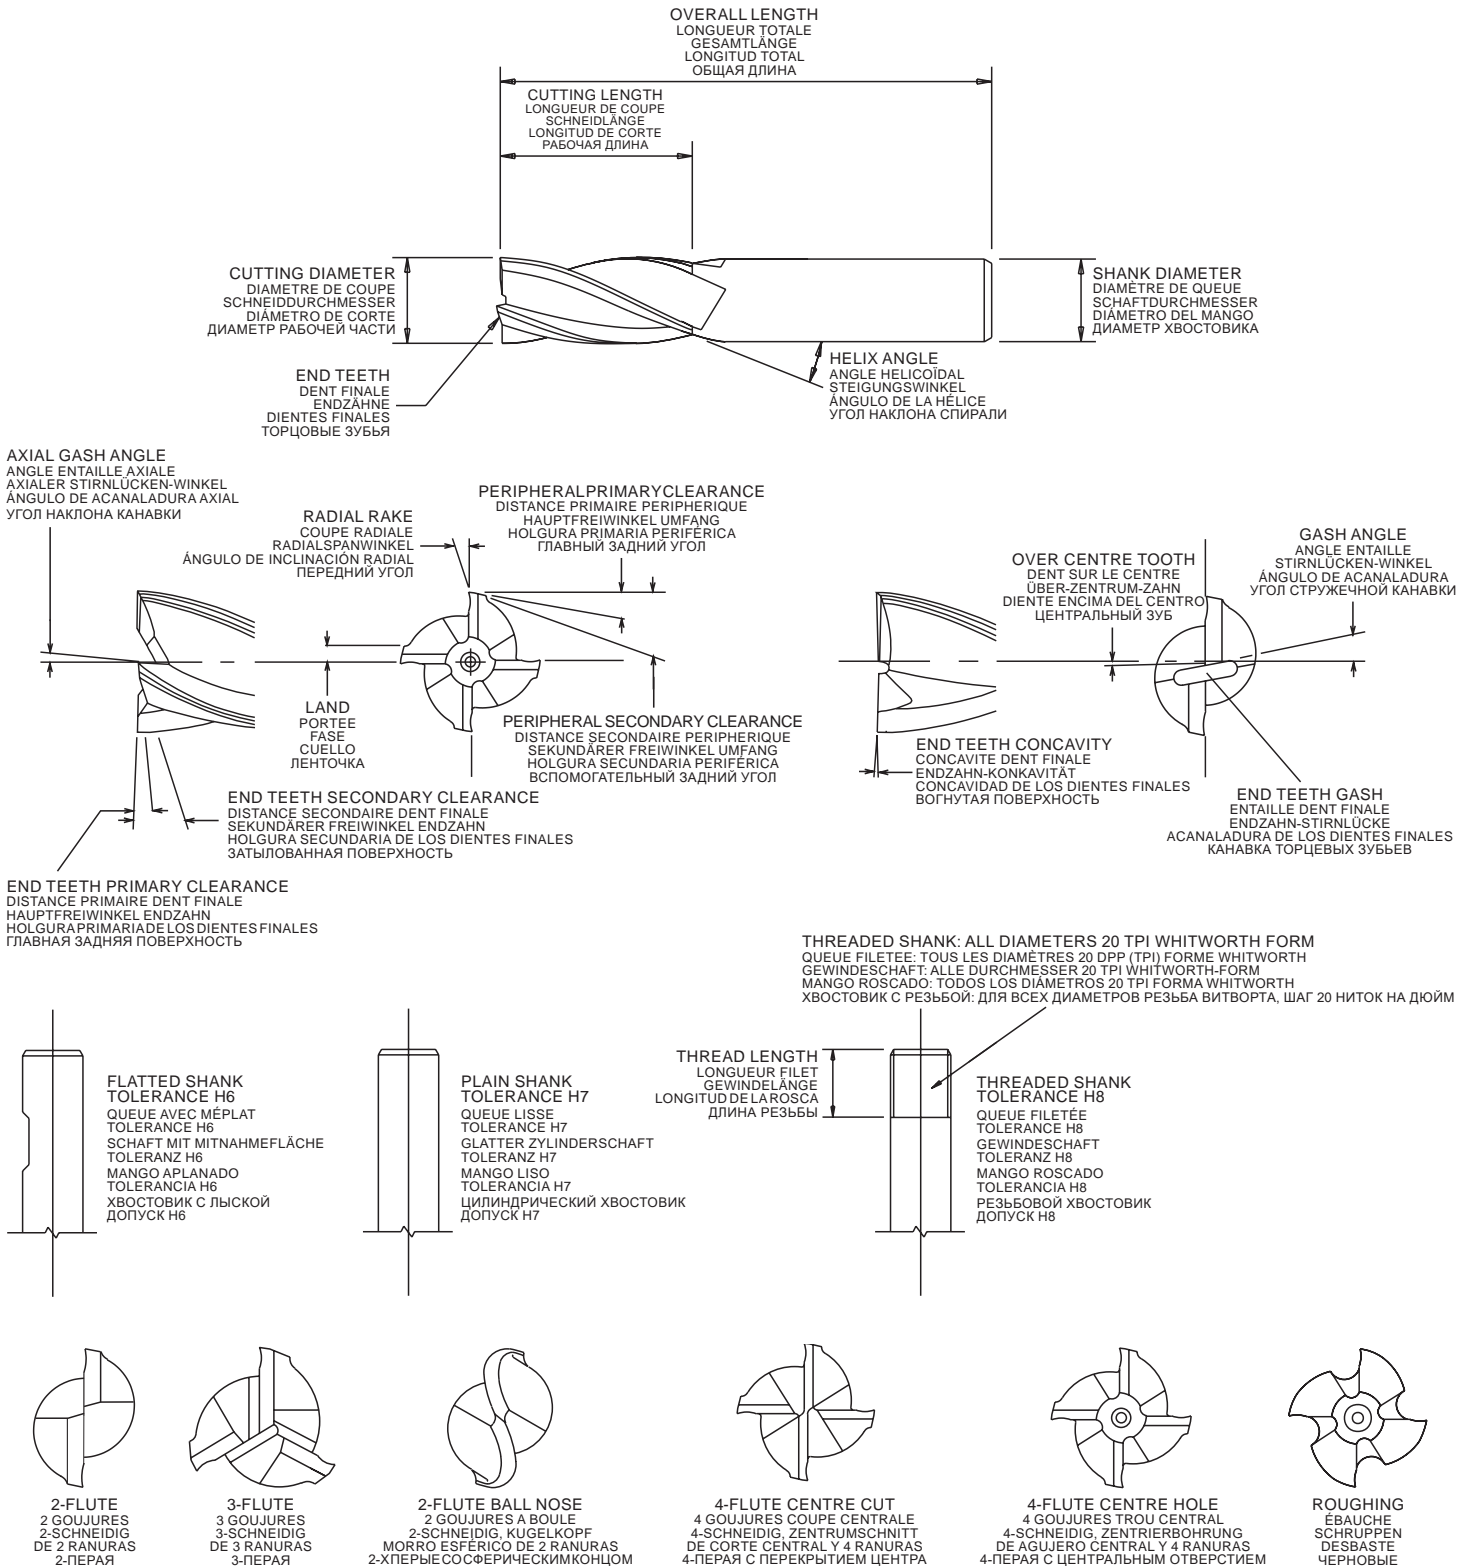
OVERALL LENGTH
LONGUEUR TOTALE
GESAMTLÄNGE
LONGITUD TOTAL
ОБЩАЯ ДЛИНА

CUTTING LENGTH
LONGUEUR DE COUPE
SCHNEIDLÄNGE
LONGITUD DE CORTE
РАБОЧАЯ ДЛИНА

CUTTING DIAMETER
DIAMETRE DE COUPE
SCHNEIDDURCHMESSER
DIÁMETRO DE CORTE
ДИАМЕТР РАБОЧЕЙ ЧАСТИ

SHANK DIAMETER
DIAMÈTRE DE QUEUE
SCHAFTDURCHMESSER
DIÁMETRO DEL MANGO
ДИАМЕТР ХВОСТОВИКА

END TEETH
DENT FINALE
ENDZÄHNE
DIENTES FINALES
ТОРЦОВЫЕ ЗУБЬЯ

HELIX ANGLE
ANGLE HELICOÏDAL
STEIGUNGSWINKEL
ÁNGULO DE LA HÉLICE
УГОЛ НАКЛОНА СПИРАЛИ

AXIAL GASH ANGLE
ANGLE ENTAILLE AXIALE
AXIALER STIRNLÜCKEN-WINKEL
ÁNGULO DE ACANALADURA AXIAL
УГОЛ НАКЛОНА КАНАВКИ

RADIAL RAKE
COUPE RADIALE
RADIALSPANWINKEL
ÁNGULO DE INCLINACIÓN RADIAL
ПЕРЕДНИЙ УГОЛ

PERIPHERALPRIMARYCLEARANCE
DISTANCE PRIMAIRE PERIPHERIQUE
HAUPTFREIWINKEL UMFANG
HOLGURA PRIMARIA PERIFÉRICA
ГЛАВНЫЙ ЗАДНИЙ УГОЛ

OVER CENTRE TOOTH
DENT SUR LE CENTRE
ÜBER-ZENTRUM-ZAHN
DIENTE ENCIMA DEL CENTRO
ЦЕНТРАЛЬНЫЙ ЗУБ

GASH ANGLE
ANGLE ENTAILLE
STIRNLÜCKEN-WINKEL
ÁNGULO DE ACANALADURA
УГОЛ СТРУЖЕЧНОЙ КАНАВКИ

LAND
PORTEE
FASE
CUELLO
ЛЕНТОЧКА

PERIPHERAL SECONDARY CLEARANCE
DISTANCE SECONDAIRE PERIPHERIQUE
SEKUNDÄRER FREIWINKEL UMFANG
HOLGURA SECUNDARIA PERIFÉRICA
ВСПОМОГАТЕЛЬНЫЙ ЗАДНИЙ УГОЛ

END TEETH CONCAVITY
CONCAVITE DENT FINALE
ENDZAHN-KONKAVITÄT
CONCAVIDAD DE LOS DIENTES FINALES
ВОГНУТАЯ ПОВЕРХНОСТЬ

END TEETH GASH
ENTAILLE DENT FINALE
ENDZAHN-STIRNLÜCKE
ACANALADURA DE LOS DIENTES FINALES
КАНАВКА ТОРЦЕВЫХ ЗУБЬЕВ

END TEETH SECONDARY CLEARANCE
DISTANCE SECONDAIRE DENT FINALE
SEKUNDÄRER FREIWINKEL ENDZAHN
HOLGURA SECUNDARIA DE LOS DIENTES FINALES
ЗАТЫЛОВАННАЯ ПОВЕРХНОСТЬ

END TEETH PRIMARY CLEARANCE
DISTANCE PRIMAIRE DENT FINALE
HAUPTFREIWINKEL ENDZAHN
HOLGURAPRIMARIADELOSDIENTESFINALES
ГЛАВНАЯ ЗАДНЯЯ ПОВЕРХНОСТЬ

THREADED SHANK: ALL DIAMETERS 20 TPI WHITWORTH FORM
QUEUE FILETEE: TOUS LES DIAMÈTRES 20 DPP (TPI) FORME WHITWORTH
GEWINDESCHAFT: ALLE DURCHMESSER 20 TPI WHITWORTH-FORM
MANGO ROSCADO: TODOS LOS DIÁMETROS 20 TPI FORMA WHITWORTH
ХВОСТОВИК С РЕЗЬБОЙ: ДЛЯ ВСЕХ ДИАМЕТРОВ РЕЗЬБА ВИТВОРТА, ШАГ 20 НИТОК НА ДЮЙМ

FLATTED SHANK
TOLERANCE H6
QUEUE AVEC MÉPLAT
TOLERANCE H6
SCHAFT MIT MITNAHMEFLÄCHE
TOLERANZ H6
MANGO APLANADO
TOLERANCIA H6
ХВОСТОВИК С ЛЫСКОЙ
ДОПУСК Н6

PLAIN SHANK
TOLERANCE H7
QUEUE LISSE
TOLERANCE H7
GLATTER ZYLINDERSCHAFT
TOLERANZ H7
MANGO LISO
TOLERANCIA H7
ЦИЛИНДРИЧЕСКИЙ ХВОСТОВИК
ДОПУСК Н7

THREAD LENGTH
LONGUEUR FILET
GEWINDELÄNGE
LONGITUD DE LA ROSCA
ДЛИНА РЕЗЬБЫ

THREADED SHANK
TOLERANCE H8
QUEUE FILETÉE
TOLERANCE H8
GEWINDESCHAFT
TOLERANZ H8
MANGO ROSCADO
TOLERANCIA H8
РЕЗЬБОВОЙ ХВОСТОВИК
ДОПУСК Н8

2-FLUTE
2 GOUJURES
2-SCHNEIDIG
DE 2 RANURAS
2-ПЕРАЯ

3-FLUTE
3 GOUJURES
3-SCHNEIDIG
DE 3 RANURAS
3-ПЕРАЯ

2-FLUTE BALL NOSE
2 GOUJURES A BOULE
2-SCHNEIDIG, KUGELKOPF
MORRO ESFÉRICO DE 2 RANURAS
2-ХПЕРЫЕСОСФЕРИЧЕСКИМКОНЦОМ

4-FLUTE CENTRE CUT
4 GOUJURES COUPE CENTRALE
4-SCHNEIDIG, ZENTRUMSCHNITT
DE CORTE CENTRAL Y 4 RANURAS
4-ПЕРАЯ С ПЕРЕКРЫТИЕМ ЦЕНТРА

4-FLUTE CENTRE HOLE
4 GOUJURES TROU CENTRAL
4-SCHNEIDIG, ZENTRIERBOHRUNG
DE AGUJERO CENTRAL Y 4 RANURAS
4-ПЕРАЯ С ЦЕНТРАЛЬНЫМ ОТВЕРСТИЕМ

ROUGHING
ÉBAUCHE
SCHRUPPEN
DESBASTE
ЧЕРНОВЫЕ